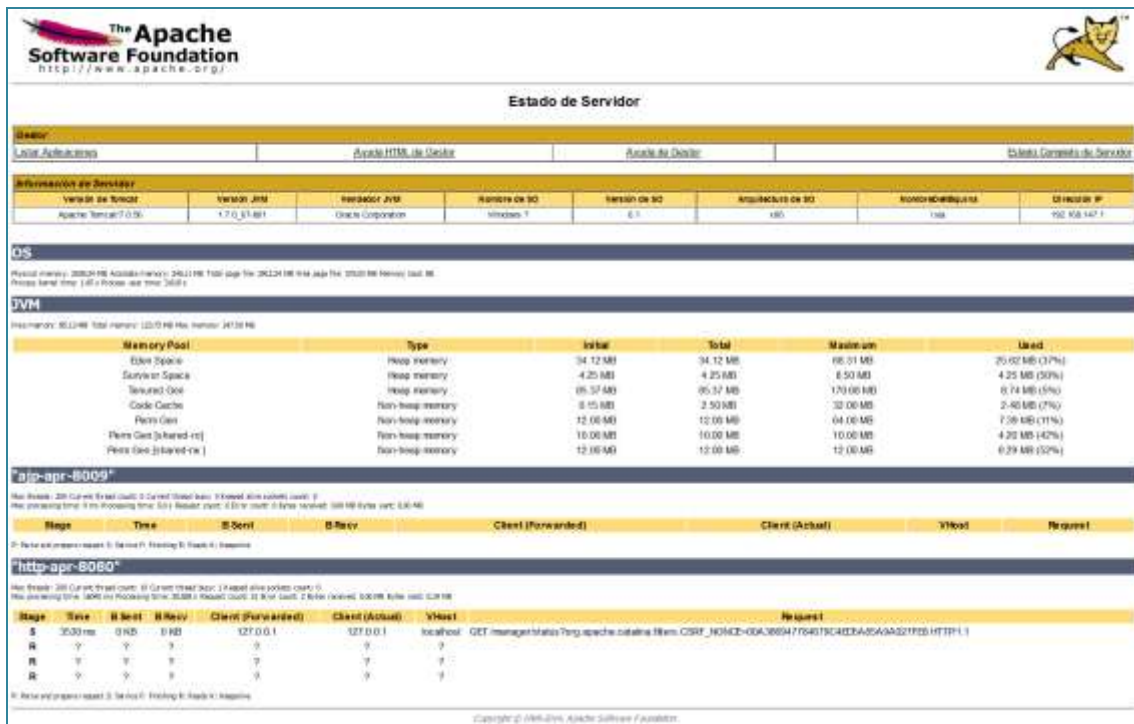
The Apache Software Foundation
http://www.apache.org/

Estado de Servidor

Gestor

| Listar Aplicaciones | Ayuda HTML de Gestor | Ayuda de Gestor | Estado Completo de Servidor |
|---|---|---|---|

Información de Servidor

| Versión de Tomcat | Versión JVM | Vendedor JVM | Nombre de SO | Versión de SO | Arquitectura de SO | NombreDeMáquina | Dirección IP |
|---|---|---|---|---|---|---|---|
| Apache Tomcat/7.0.56 | 1.7.0_67-b01 | Oracle Corporation | Windows 7 | 6.1 | x86 | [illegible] | 192.168.147.1 |

OS

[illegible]

JVM

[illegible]

| Memory Pool | Type | Initial | Total | Maximum | Used |
|---|---|---|---|---|---|
| Eden Space | Heap memory | 34.12 MB | 34.12 MB | 68.31 MB | 25.62 MB (37%) |
| Survivor Space | Heap memory | 4.25 MB | 4.25 MB | 8.50 MB | 4.25 MB (50%) |
| Tenured Gen | Heap memory | 85.37 MB | 85.37 MB | 170.68 MB | 8.74 MB (5%) |
| Code Cache | Non-heap memory | 0.15 MB | 2.50 MB | 32.00 MB | 2.46 MB (7%) |
| Perm Gen | Non-heap memory | 12.00 MB | 12.00 MB | 64.00 MB | 7.39 MB (11%) |
| Perm Gen [shared-ro] | Non-heap memory | 10.00 MB | 10.00 MB | 10.00 MB | 4.20 MB (42%) |
| Perm Gen [shared-rw] | Non-heap memory | 12.00 MB | 12.00 MB | 12.00 MB | 6.29 MB (52%) |

"ajp-apr-8009"

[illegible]

| Stage | Time | B Sent | B Recv | Client (Forwarded) | Client (Actual) | VHost | Request |
|---|---|---|---|---|---|---|---|

P: Parse and prepare request S: Service F: Finishing R: Ready K: Keepalive

"http-apr-8080"

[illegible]

| Stage | Time | B Sent | B Recv | Client (Forwarded) | Client (Actual) | VHost | Request |
|---|---|---|---|---|---|---|---|
| S | 3530 ms | 0 KB | 0 KB | 127.0.0.1 | 127.0.0.1 | localhost | GET /manager/status?org.apache.catalina.filters.CSRF_NONCE=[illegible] HTTP/1.1 |
| R | ? | ? | ? | ? | ? | ? | |
| R | ? | ? | ? | ? | ? | ? | |
| R | ? | ? | ? | ? | ? | ? | |

P: Parse and prepare request S: Service F: Finishing R: Ready K: Keepalive

Copyright © 1999-2014, Apache Software Foundation